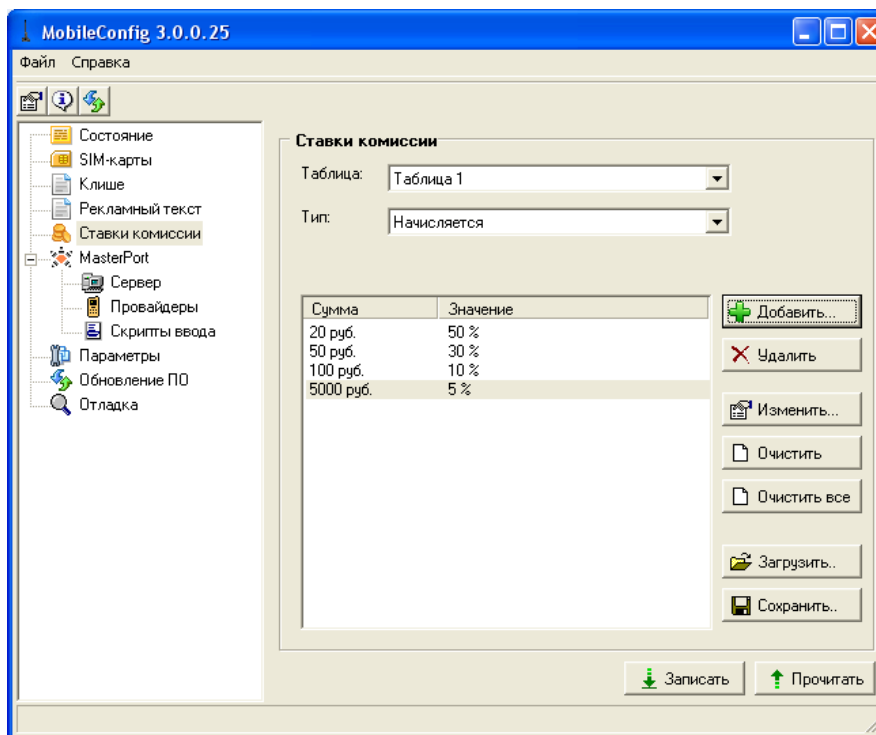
MobileConfig 3.0.0.25

Файл Справка

Состояние
SIM-карты
Клише
Рекламный текст
Ставки комиссии
MasterPort
Сервер
Провайдеры
Скрипты ввода
Параметры
Обновление ПО
Отладка

Ставки комиссии

Таблица: Таблица 1

Тип: Начисляется

| Сумма | Значение |
|---|---|
| 20 руб. | 50 % |
| 50 руб. | 30 % |
| 100 руб. | 10 % |
| 5000 руб. | 5 % |

Добавить...
Удалить
Изменить...
Очистить
Очистить все
Загрузить..
Сохранить..

Записать
Прочитать